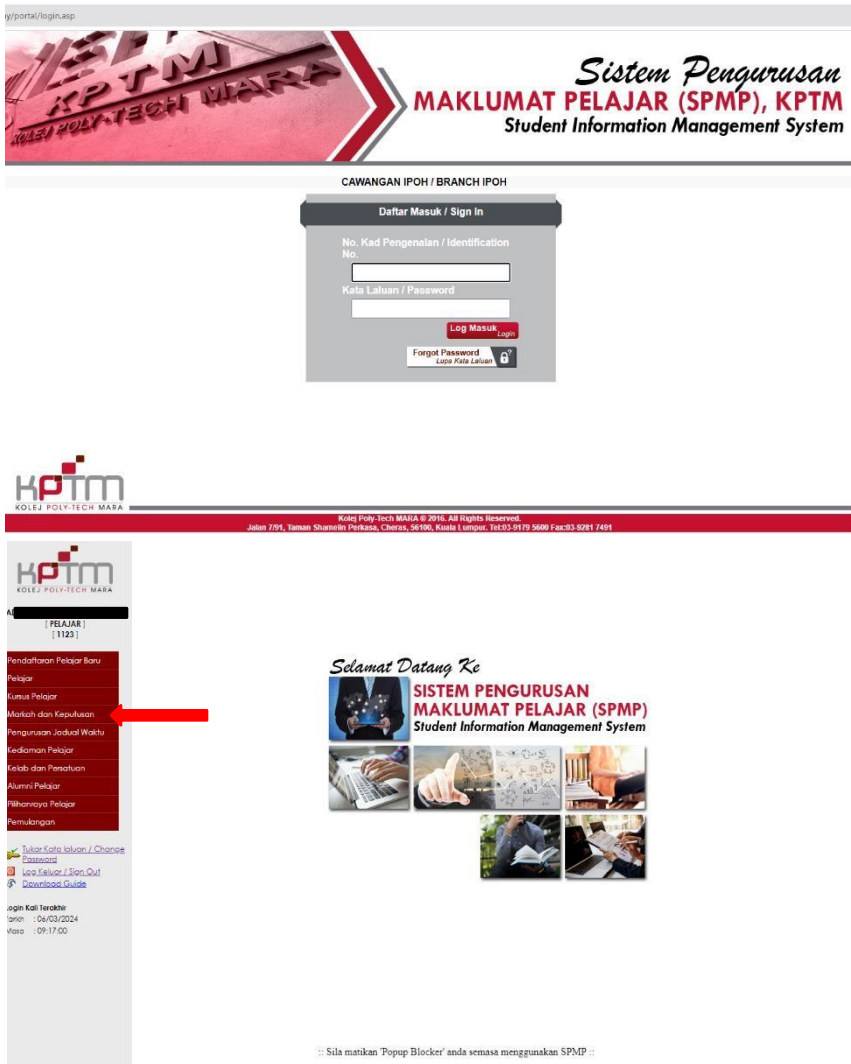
y/portal/login.asp

KPTM KOLEJ POLY-TECH MARA

Sistem Pengurusan
MAKLUMAT PELAJAR (SPMP), KPTM
Student Information Management System

CAWANGAN IPOH / BRANCH IPOH

Daftar Masuk / Sign In

No. Kad Pengenalan / Identification No.

Kata Laluan / Password

Log Masuk Login

Forgot Password Lupa Kata Laluan

KPTM KOLEJ POLY-TECH MARA

Kolej Poly-Tech MARA © 2016. All Rights Reserved.
Jalan 7/91, Taman Shamelin Perkasa, Cheras, 56100, Kuala Lumpur. Tel:03-9179 5600 Fax:03-9281 7491

KPTM KOLEJ POLY-TECH MARA

A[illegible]
[ PELAJAR ]
[ 1123 ]

Pendaftaran Pelajar Baru
Pelajar
Kursus Pelajar
Markah dan Keputusan
Pengurusan Jadual Waktu
Kediaman Pelajar
Kelab dan Persatuan
Alumni Pelajar
Pilihanraya Pelajar
Pemulangan

Tukar Kata laluan / Change Password
Log Keluar / Sign Out
Download Guide

Login Kali Terakhir
Tarikh : 06/03/2024
Masa : 09:17:00

Selamat Datang Ke
SISTEM PENGURUSAN
MAKLUMAT PELAJAR (SPMP)
Student Information Management System

:: Sila matikan 'Popup Blocker' anda semasa menggunakan SPMP ::